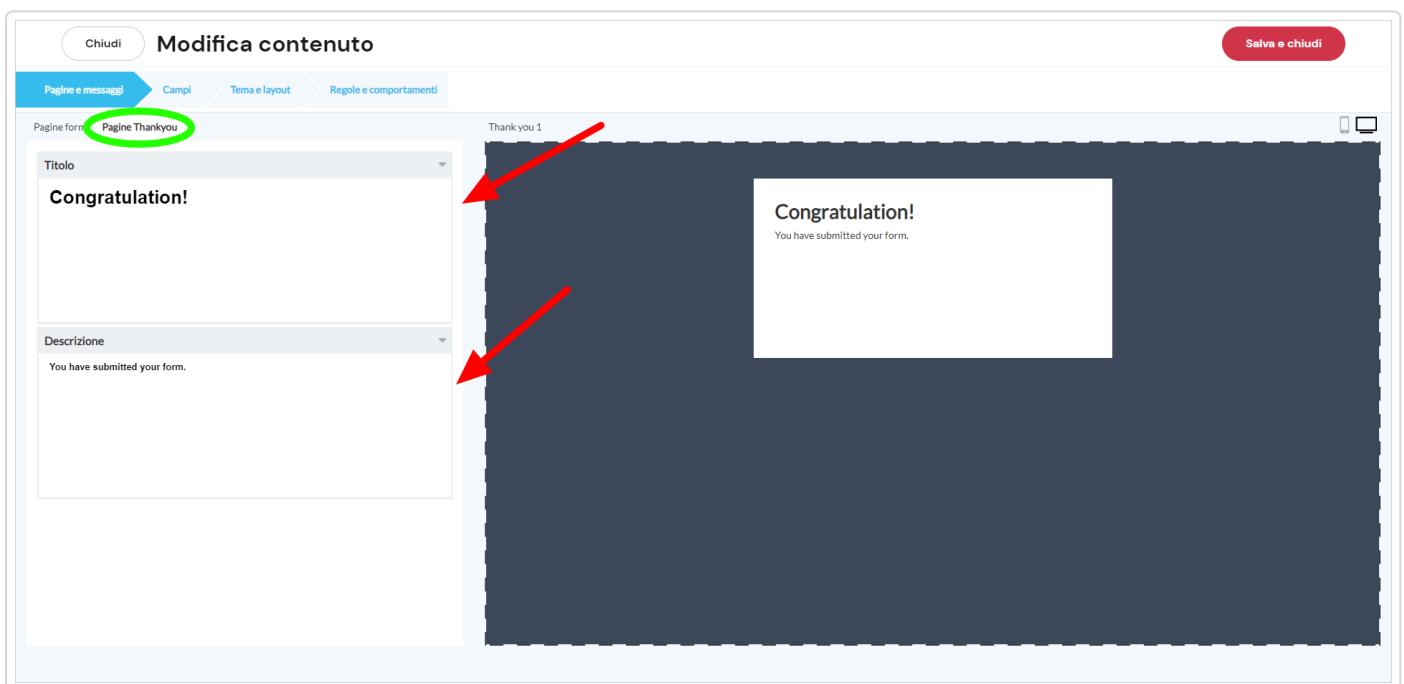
Chiudi Modifica contenuto

Salva e chiudi

Pagine e messaggi Campi Tema e layout Regole e comportamenti

Pagine form Pagine Thankyou

Thank you 1

Titolo

Congratulation!

Descrizione

You have submitted your form.

Congratulation!

You have submitted your form.